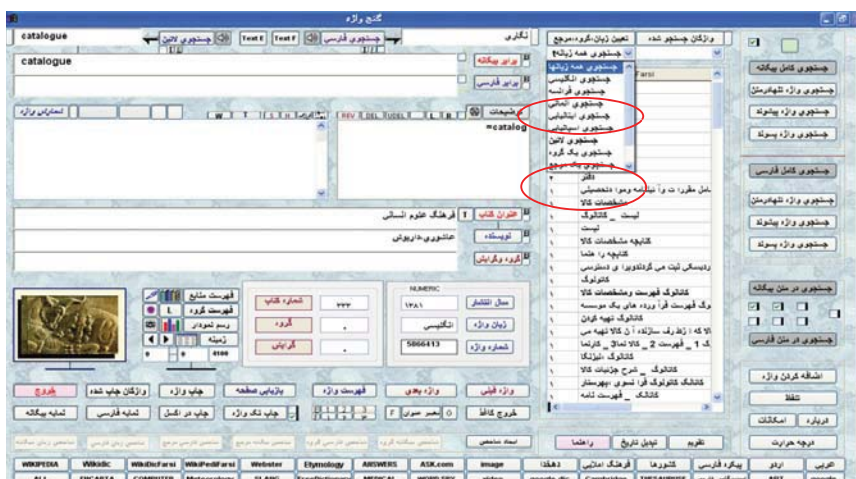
گنج واژه

catalogue
جستجوی لاتین
Test E
Test F
جستجوی فارسی
نگاری
تعیین زبان-گروه-مرجع
واژگان جستجو شده
catalogue
برابر بیگانه
برابر فارسی
جستجوی همه زبانها
جستجوی همه زبانها
جستجوی انگلیسی
جستجوی فرانسه
جستجوی آلمانی
جستجوی ایتالیایی
جستجوی اسپانیایی
جستجوی لاتین
جستجوی یک گروه
Farsi
جستجوی کامل بیگانه
جستجوی واژه تلنهادمتن
جستجوی واژه پیشوند
جستجوی واژه پسوند
نمایش واژه
مشخصات
=catalog
دفتر
شامل مقررات و آیین نامه وموا دتحصیلی
مشخصات کالا
لیست _ کاتالوگ
لیست
کتابچه مشخصات کالا
کتابچه راهنما
ردیسالی ثبت می گردانور) ی دسترسی
کاتولوک
کاتالوگ فهرست ومشخصات کالا
وگ فهرست فرا ورده های یک موسسه
کاتالوگ تهیه کردن
الا که ( ظرف سازنده ) کالا تهیه می
گ 1 _ فهرست 2 _ کالا نماي ، کارنما
کاتالوگ تبلیتک
کاتالوگ _ شرح جزئیات کالا
کاتالوگ کاتولوگ فرا نمری بهوسار
کاتالگ _ فهرست نامه
جستجوی کامل فارسی
جستجوی واژه تلنهادمتن
جستجوی واژه پیشوند
جستجوی واژه پسوند
جستجوی در متن بیگانه
جستجوی در متن فارسی
عنوان کتاب
فرهنگ علوم انسانی
نویسنده
عاشوری،داریوش
گروه وگرایش
فهرست منابع
فهرست گروه
رسم نمودار
زمینه
4100
شماره کتاب
333
گروه
گرایش
NUMERIC
سال انتشار
1381
زبان واژه
انگلیسی
شماره واژه
5866413
اضافه کردن واژه
حذف
درباره
امکانات
درجه حرارت
خروج
واژگان چاپ شده
چاپ واژه
بازیابی صفحه
فهرست واژه
واژه بعدی
واژه قبلی
نمایه بیگانه
نمایه فارسی
چاپ در اکسل
چاپ تک واژه
نغیر صوتی
خروج کاغذ
اسماء مشخص
تقویم
تبدیل تاریخ
راهنما
WIKIPEDIA
Wikidic
WikiDicFarsi
WikiPediFarsi
Webster
Etymology
ANSWERS
ASK.com
image
دهخدا
فرهنگ املایی
کشورها
پیکره فارسی
اردو
العربی